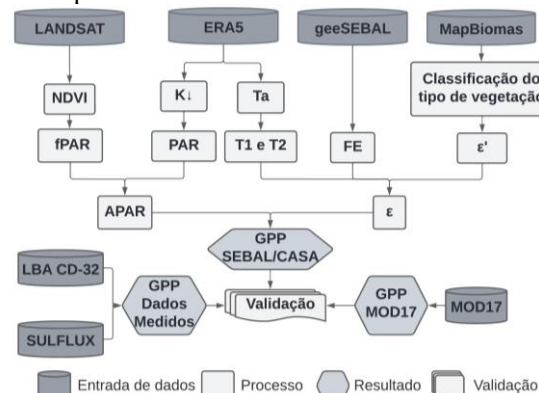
LANDSAT
ERA5
geeSEBAL
MapBiomas
NDVI
K↓
Ta
Classificação do tipo de vegetação
fPAR
PAR
T1 e T2
FE
ε'
APAR
ε
GPP SEBAL/CASA
LBA CD-32
GPP Dados Medidos
Validação
GPP MOD17
MOD17
SULFLUX
Entrada de dados
Processo
Resultado
Validação